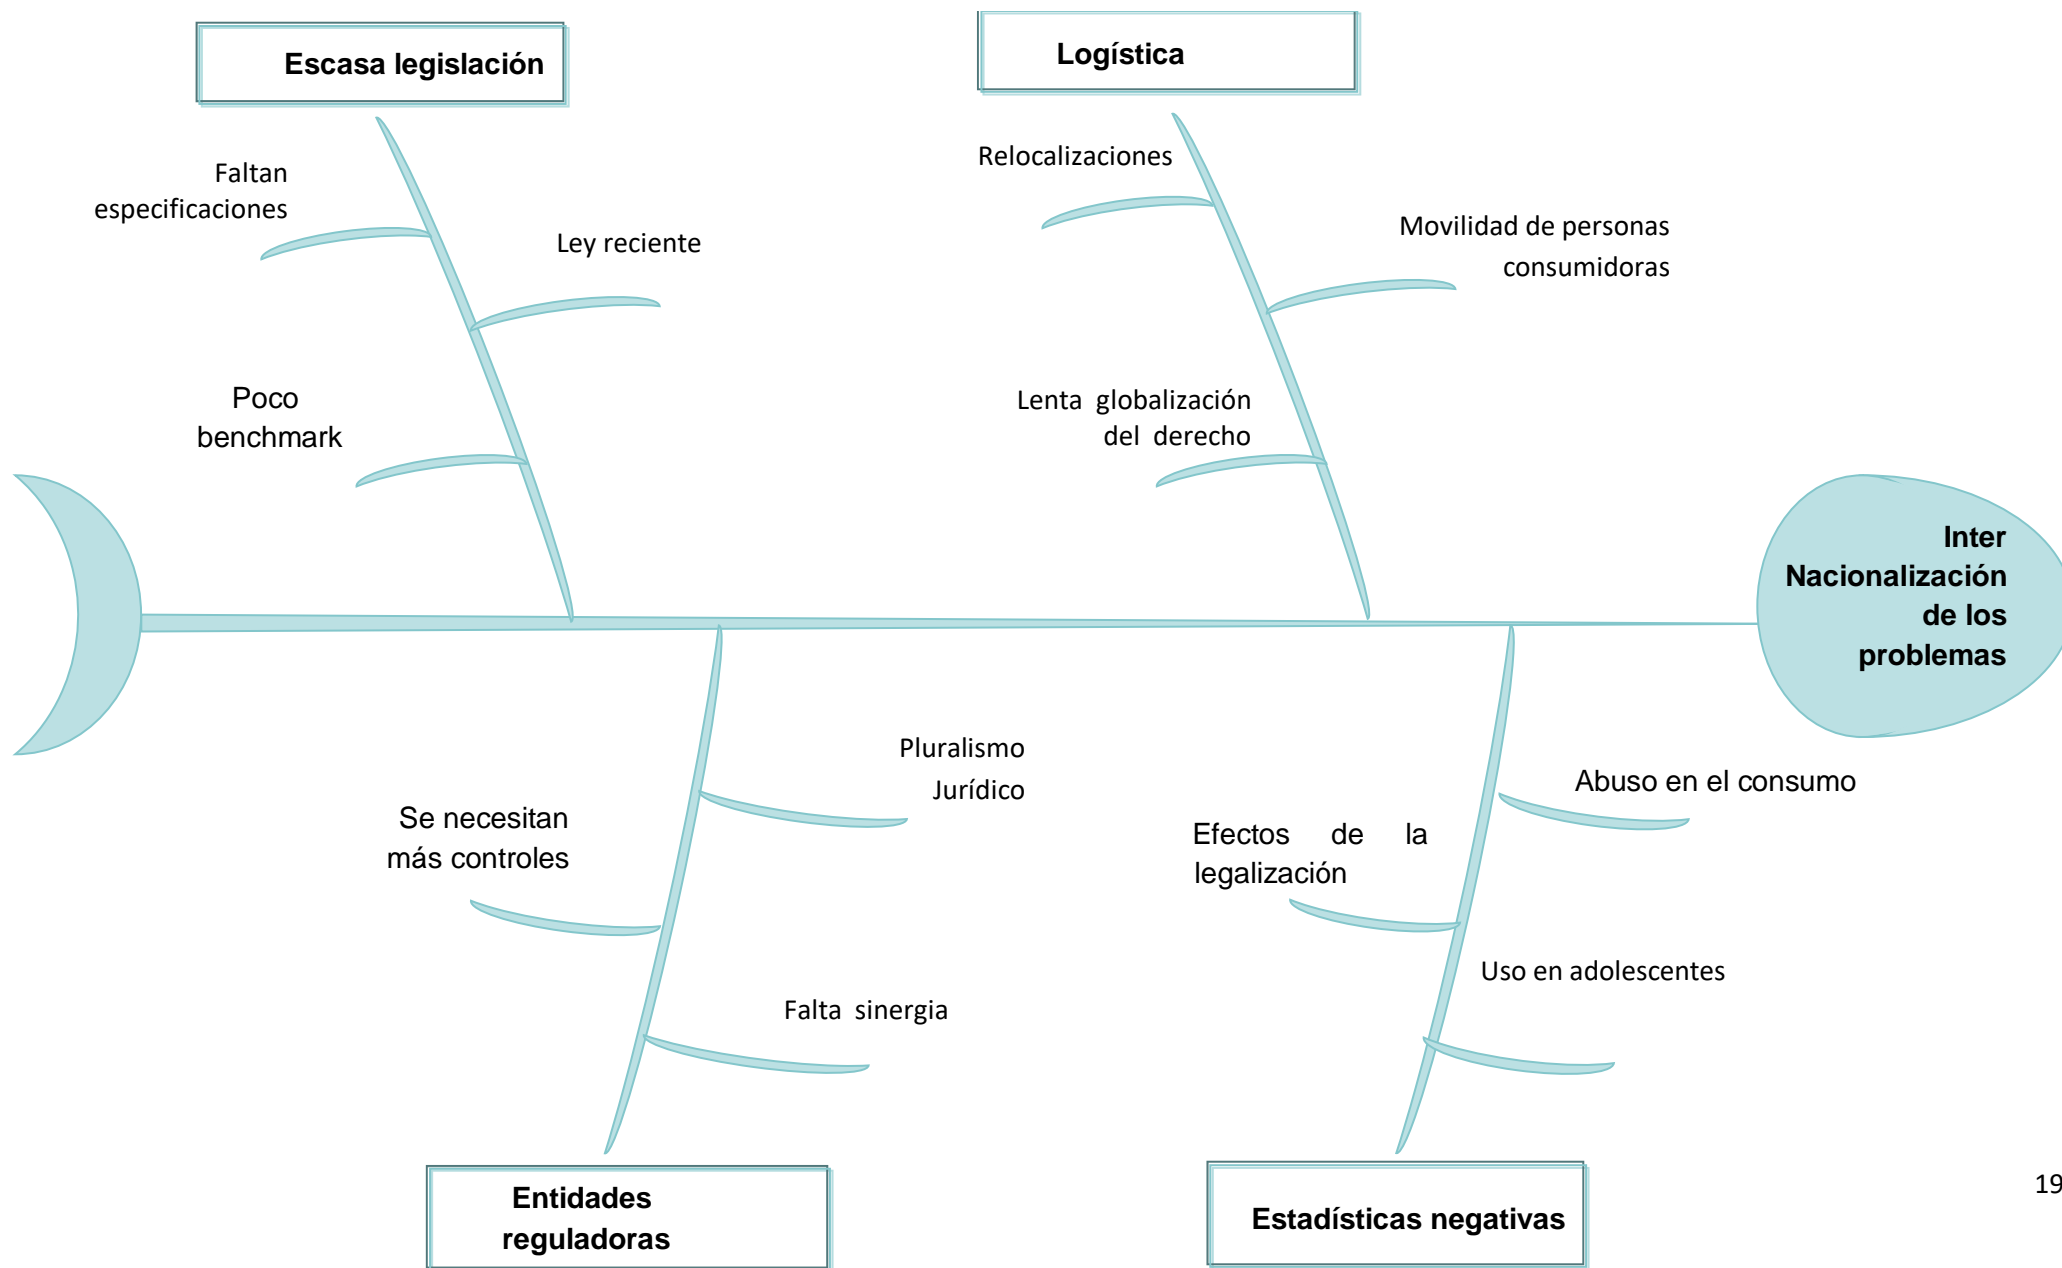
Escasa legislación

Logística

Faltan especificaciones

Ley reciente

Poco benchmark

Relocalizaciones

Movilidad de personas consumidoras

Lenta globalización del derecho

Inter Nacionalización de los problemas

Pluralismo Jurídico

Se necesitan más controles

Falta sinergia

Abuso en el consumo

Efectos de la legalización

Uso en adolescentes

Entidades reguladoras

Estadísticas negativas

19